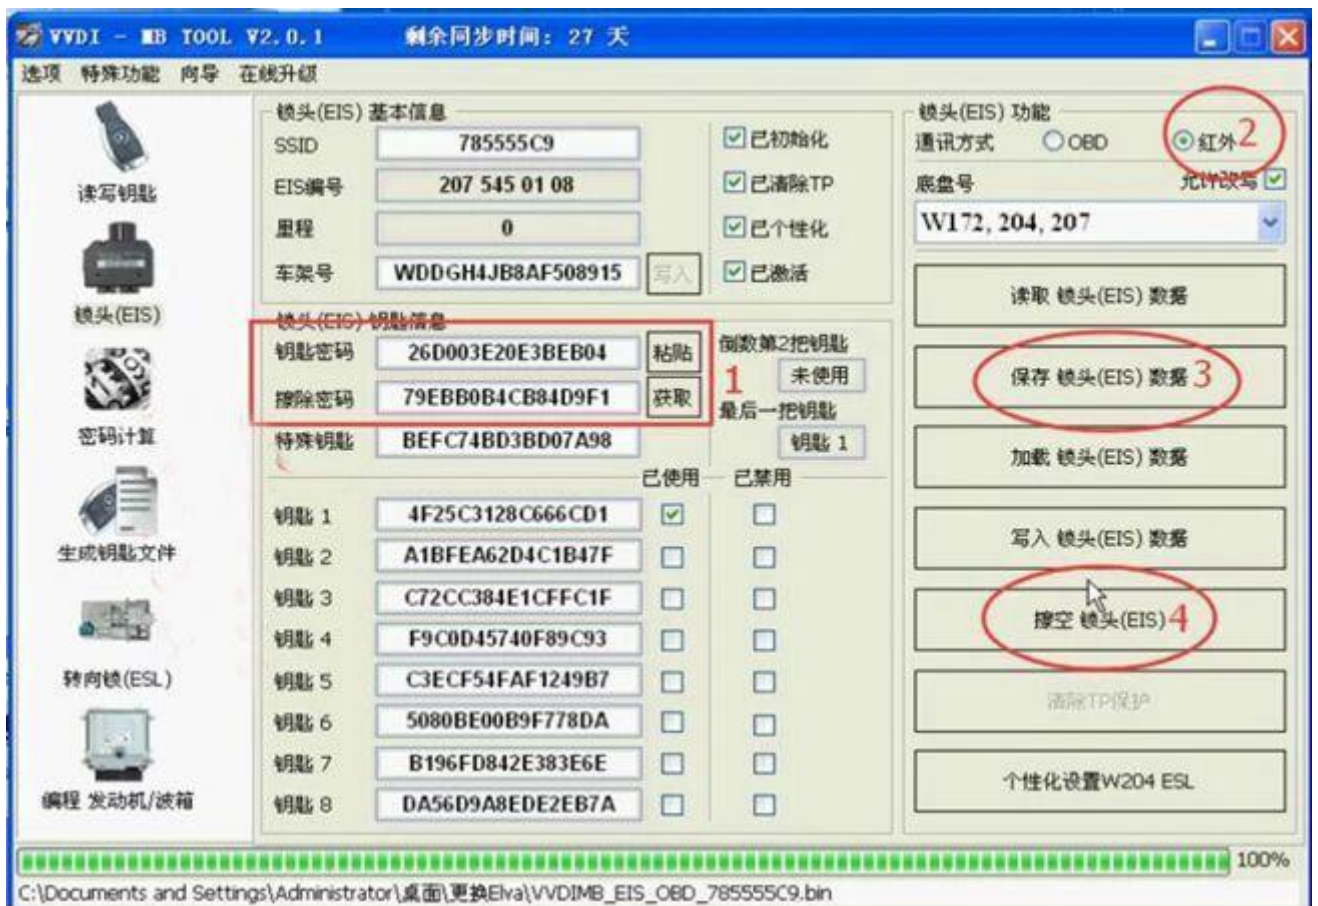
VVDI - MB TOOL V2.0.1 剩余同步时间: 27 天

选项 特殊功能 向导 在线升级

读写钥匙
锁头(EIS)
密码计算
生成钥匙文件
转向锁(ESL)
编程 发动机/波箱

锁头(EIS) 基本信息
SSID 785555C9
EIS编号 207 545 01 08
里程 0
车架号 WDDGH4JB8AF508915 写入
已初始化
已清除TP
已个性化
已激活

锁头(EIS) 钥匙信息
钥匙密码 26D003E20E3BEB04 粘贴
擦除密码 79EBB0B4CB84D9F1 获取
1
特殊钥匙 BEFC74BD3BD07A98
倒数第2把钥匙 未使用
最后一把钥匙 钥匙 1
已使用 已禁用

| | | 已使用 | 已禁用 |
|---|---|---|---|
| 钥匙 1 | 4F25C3128C666CD1 | ☑ | ☐ |
| 钥匙 2 | A1BFEA62D4C1B47F | ☐ | ☐ |
| 钥匙 3 | C72CC384E1CFFC1F | ☐ | ☐ |
| 钥匙 4 | F9C0D45740F89C93 | ☐ | ☐ |
| 钥匙 5 | C3ECF54FAF1249B7 | ☐ | ☐ |
| 钥匙 6 | 5080BE00B9F778DA | ☐ | ☐ |
| 钥匙 7 | B196FD842E383E6E | ☐ | ☐ |
| 钥匙 8 | DA56D9A8EDE2EB7A | ☐ | ☐ |

锁头(EIS) 功能
通讯方式 OBD 红外 2
底盘号 允许改写
W172, 204, 207
读取 锁头(EIS) 数据
保存 锁头(EIS) 数据 3
加载 锁头(EIS) 数据
写入 锁头(EIS) 数据
擦空 锁头(EIS) 4
清除TP保护
个性化设置W204 ESL

100%
C:\Documents and Settings\Administrator\桌面\更换Elva\VVDIMB_EIS_OBD_785555C9.bin